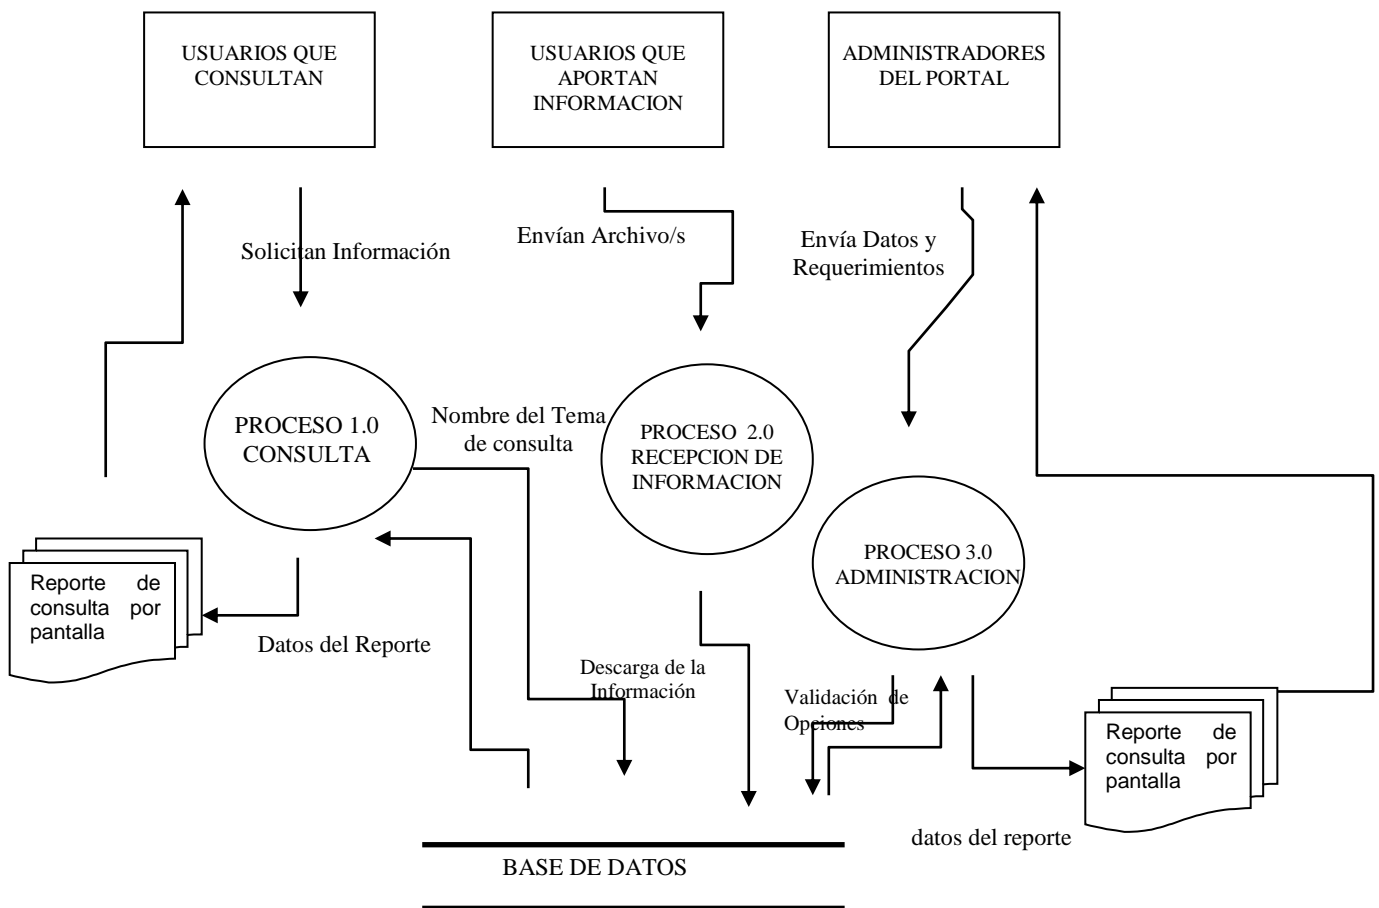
USUARIOS QUE CONSULTAN

USUARIOS QUE APORTAN INFORMACION

ADMINISTRADORES DEL PORTAL

Solicitan Información

Envían Archivo/s

Envía Datos y Requerimientos

PROCESO 1.0 CONSULTA

Nombre del Tema de consulta

PROCESO 2.0 RECEPCION DE INFORMACION

PROCESO 3.0 ADMINISTRACION

Reporte de consulta por pantalla

Datos del Reporte

Descarga de la Información

Validación de Opciones

Reporte de consulta por pantalla

datos del reporte

BASE DE DATOS